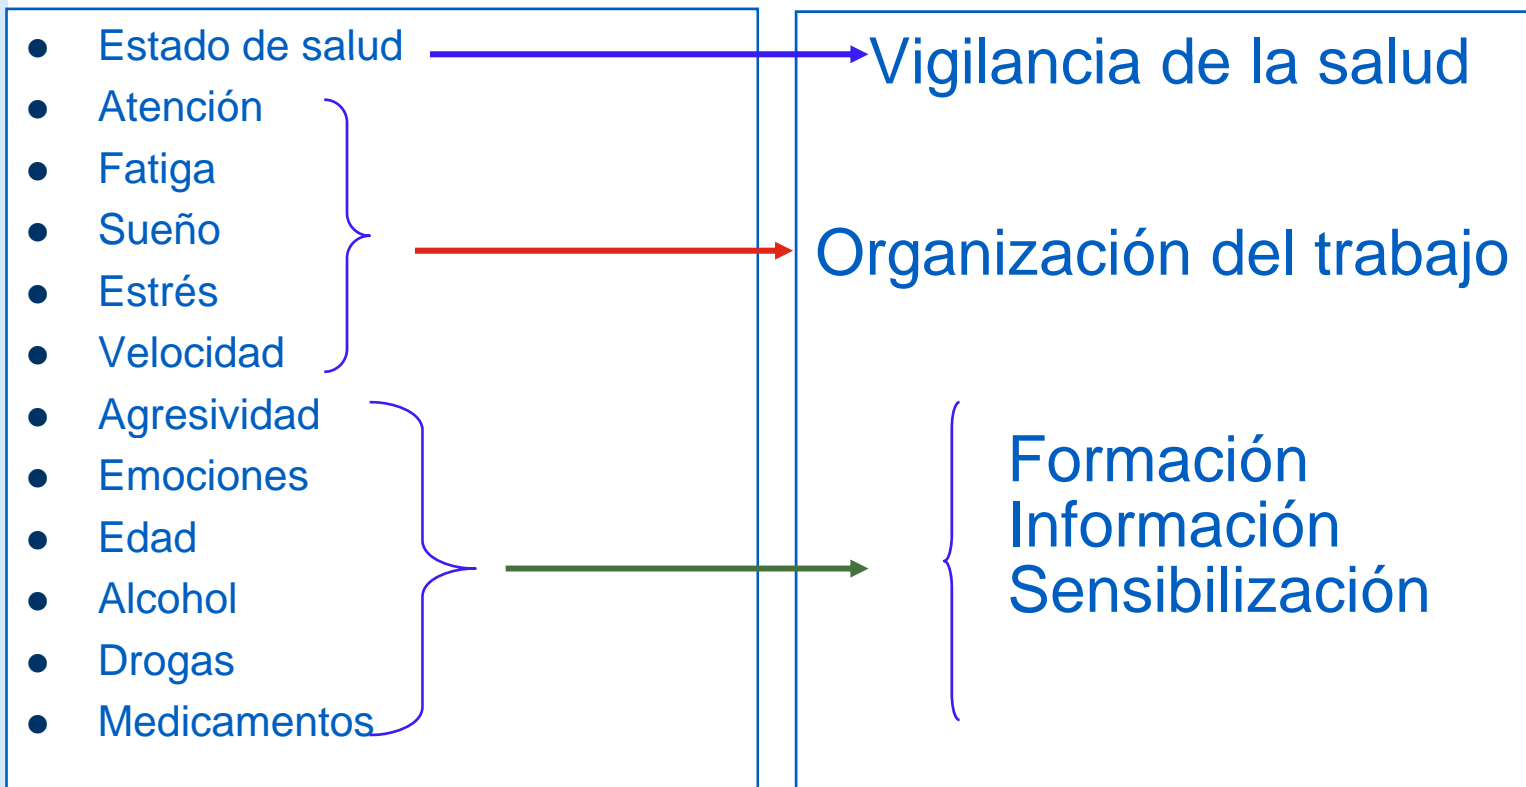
- Estado de salud
- Atención
- Fatiga
- Sueño
- Estrés
- Velocidad
- Agresividad
- Emociones
- Edad
- Alcohol
- Drogas
- Medicamentos

Vigilancia de la salud

Organización del trabajo

Formación
Información
Sensibilización